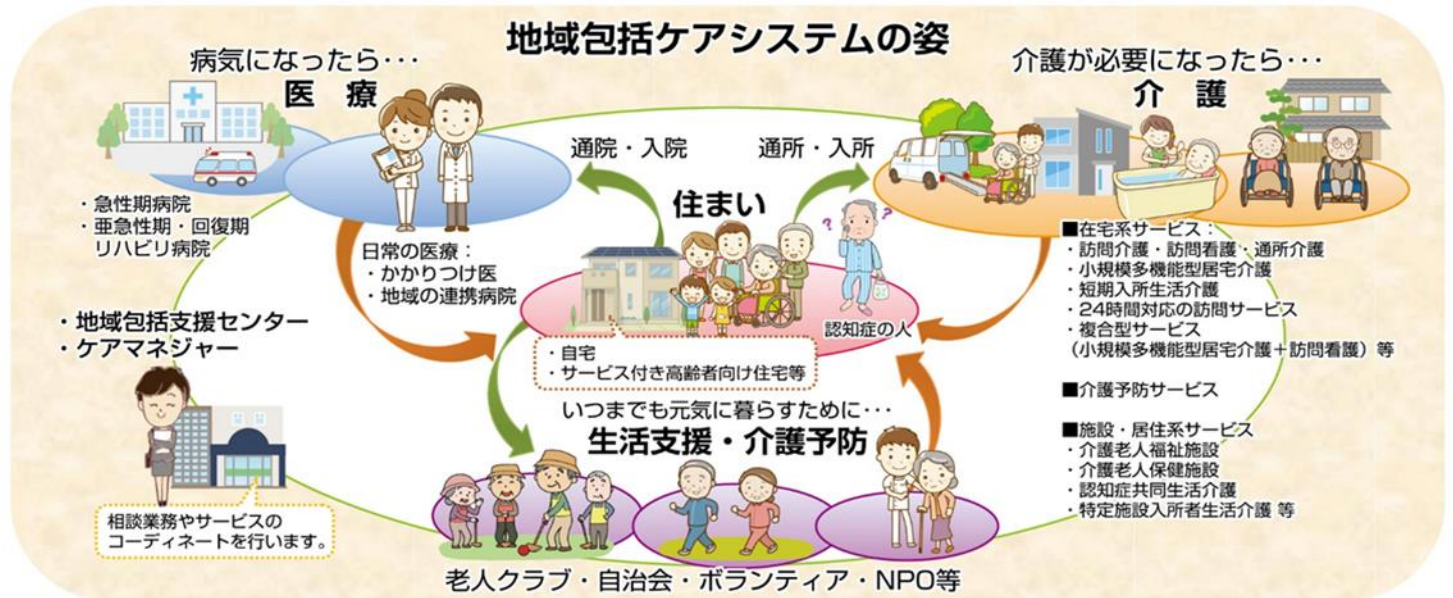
地域包括ケアシステムの姿

病気になったら･･･
医　療

・急性期病院
・亜急性期・回復期
リハビリ病院

日常の医療：
・かかりつけ医
・地域の連携病院

介護が必要になったら･･･
介　護

■在宅系サービス：
・訪問介護・訪問看護・通所介護
・小規模多機能型居宅介護
・短期入所生活介護
・24時間対応の訪問サービス
・複合型サービス
（小規模多機能型居宅介護＋訪問看護）等

■介護予防サービス

■施設・居住系サービス
・介護老人福祉施設
・介護老人保健施設
・認知症共同生活介護
・特定施設入所者生活介護 等

通院・入院

通所・入所

住まい

認知症の人

・自宅
・サービス付き高齢者向け住宅等

・地域包括支援センター
・ケアマネジャー

相談業務やサービスの
コーディネートを行います。

いつまでも元気に暮らすために･･･
生活支援・介護予防

老人クラブ・自治会・ボランティア・NPO等